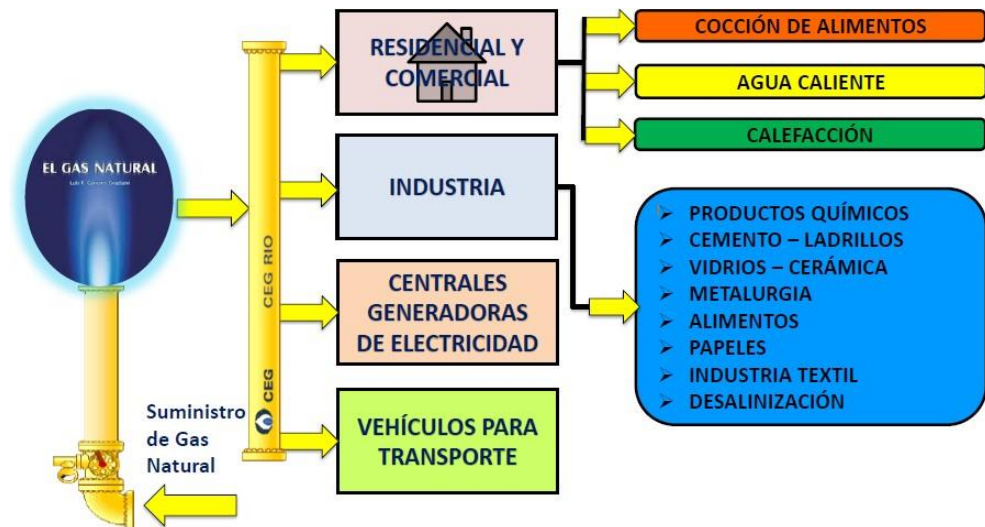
EL GAS NATURAL

Luis F. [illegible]

Suministro de Gas Natural

CEG RIO

CEG

RESIDENCIAL Y COMERCIAL

COCCIÓN DE ALIMENTOS

AGUA CALIENTE

CALEFACCIÓN

INDUSTRIA

- PRODUCTOS QUÍMICOS
- CEMENTO – LADRILLOS
- VIDRIOS – CERÁMICA
- METALURGIA
- ALIMENTOS
- PAPELES
- INDUSTRIA TEXTIL
- DESALINIZACIÓN

CENTRALES GENERADORAS DE ELECTRICIDAD

VEHÍCULOS PARA TRANSPORTE